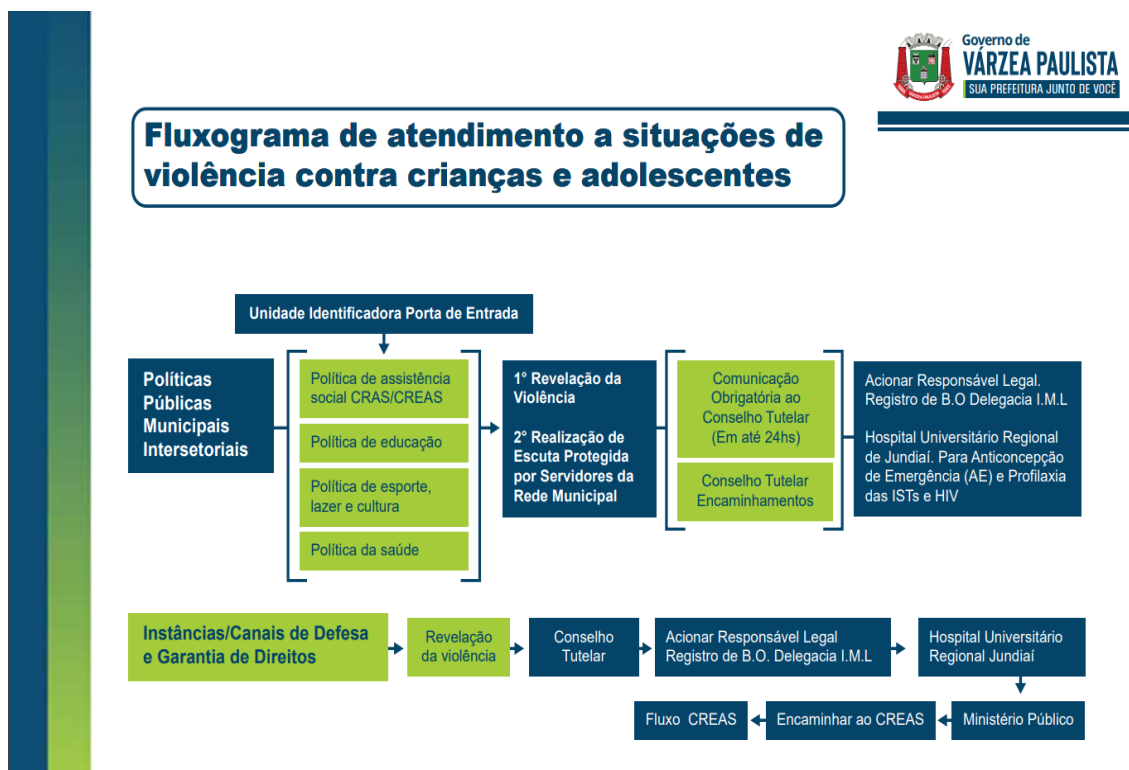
Governo de
VÁRZEA PAULISTA
SUA PREFEITURA JUNTO DE VOCÊ

Fluxograma de atendimento a situações de violência contra crianças e adolescentes

Unidade Identificadora Porta de Entrada

Políticas Públicas Municipais Intersetoriais

Política de assistência social CRAS/CREAS

Política de educação

Política de esporte, lazer e cultura

Política da saúde

1° Revelação da Violência

2° Realização de Escuta Protegida por Servidores da Rede Municipal

Comunicação Obrigatória ao Conselho Tutelar (Em até 24hs)

Conselho Tutelar Encaminhamentos

Acionar Responsável Legal. Registro de B.O Delegacia I.M.L

Hospital Universitário Regional de Jundiaí. Para Anticoncepção de Emergência (AE) e Profilaxia das ISTs e HIV

Instâncias/Canais de Defesa e Garantia de Direitos

Revelação da violência

Conselho Tutelar

Acionar Responsável Legal Registro de B.O. Delegacia I.M.L

Hospital Universitário Regional Jundiaí

Ministério Público

Encaminhar ao CREAS

Fluxo CREAS